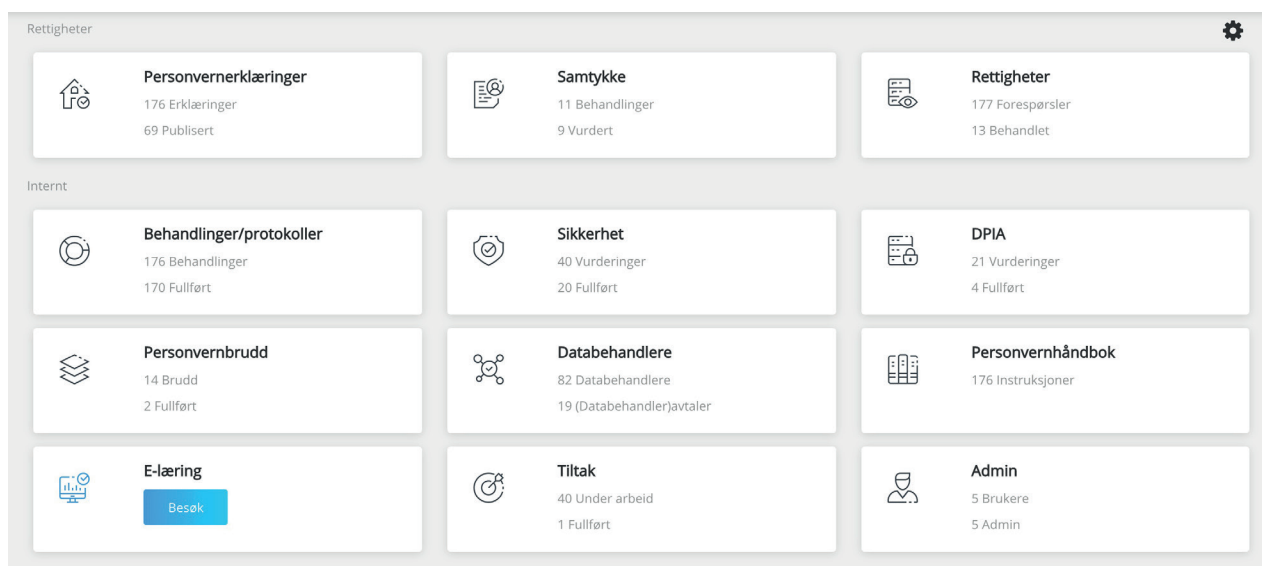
Rettigheter

Personvernerklæringer
176 Erklæringer
69 Publisert

Samtykke
11 Behandlinger
9 Vurdert

Rettigheter
177 Forespørsler
13 Behandlet

Internt

Behandlinger/protokoller
176 Behandlinger
170 Fullført

Sikkerhet
40 Vurderinger
20 Fullført

DPIA
21 Vurderinger
4 Fullført

Personvernbrudd
14 Brudd
2 Fullført

Databehandlere
82 Databehandlere
19 (Databehandler)avtaler

Personvernhåndbok
176 Instruksjoner

E-læring
Besøk

Tiltak
40 Under arbeid
1 Fullført

Admin
5 Brukere
5 Admin